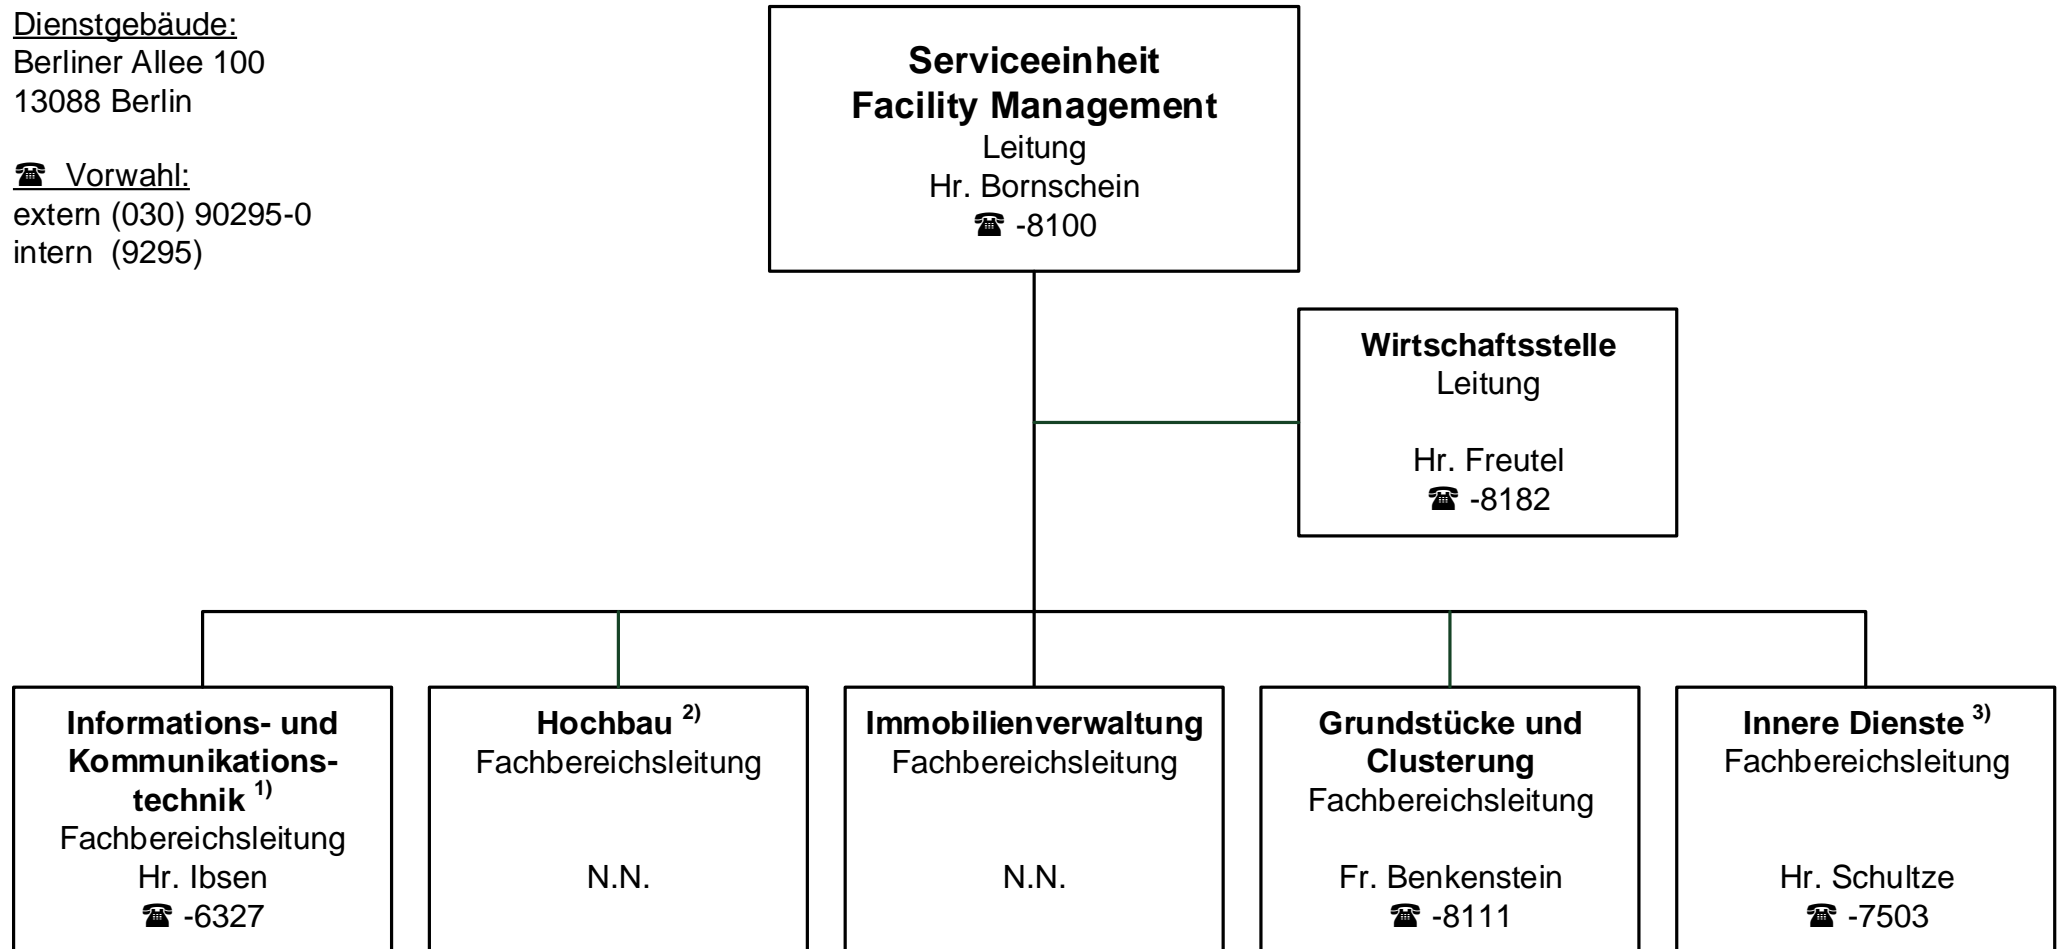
Dienstgebäude:
Berliner Allee 100
13088 Berlin

☎ Vorwahl:
extern (030) 90295-0
intern (9295)

**Serviceeinheit Facility Management**
Leitung
Hr. Bornschein
☎ -8100

**Wirtschaftsstelle**
Leitung

Hr. Freutel
☎ -8182

**Informations- und Kommunikationstechnik $^{1)}$**
Fachbereichsleitung
Hr. Ibsen
☎ -6327

**Hochbau $^{2)}$**
Fachbereichsleitung

N.N.

**Immobilienverwaltung**
Fachbereichsleitung

N.N.

**Grundstücke und Clusterung**
Fachbereichsleitung

Fr. Benkenstein
☎ -8111

**Innere Dienste $^{3)}$**
Fachbereichsleitung

Hr. Schultze
☎ -7503